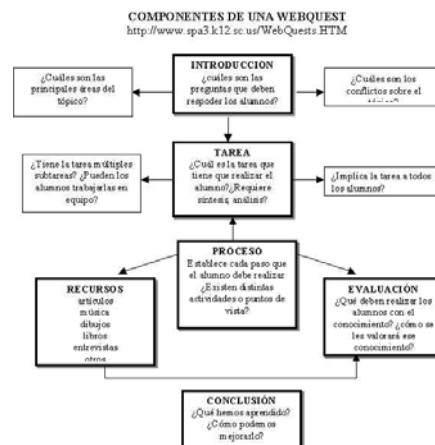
COMPONENTES DE UNA WEBQUEST
http://www.spa3.k12.sc.us/WebQuests.HTM

INTRODUCCION
¿cuáles son las preguntas que deben responder los alumnos?

¿Cuáles son las principales áreas del tópico?

¿Cuáles son los conflictos sobre el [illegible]

TAREA
¿Cuál es la tarea que tiene que realizar el alumno? ¿Requiere síntesis, análisis?

¿Tiene la tarea múltiples subtareas? ¿Pueden los alumnos trabajar las en equipo?

¿Implica la tarea a todos los alumnos?

PROCESO
Establece cada paso que el alumno debe realizar. ¿Existen distintas actividades o puntos de vista?

RECURSOS
artículos
música
dibujos
libros
entrevistas
otros

EVALUACION
¿Qué deben realizar los alumnos con el conocimiento? ¿cómo se les valorará ese conocimiento?

CONCLUSIÓN
¿Qué hemos aprendido? ¿Cómo podemos mejorarlo?